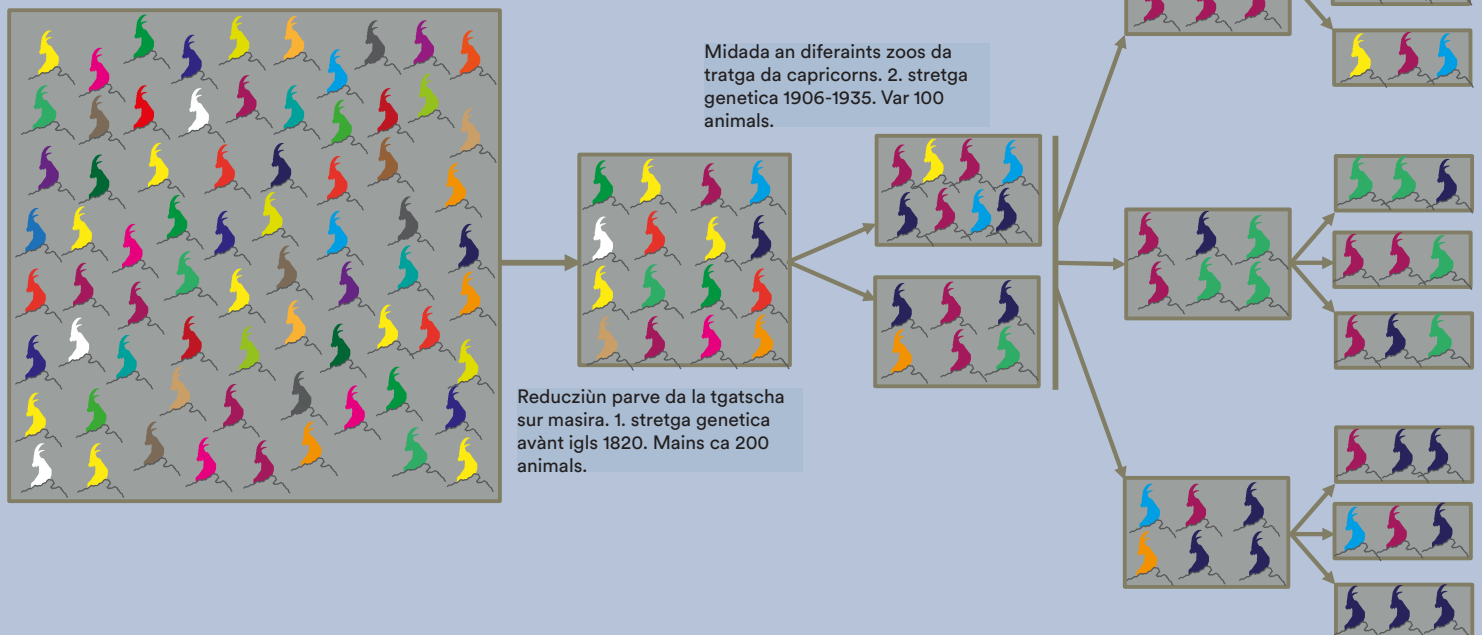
Midada an diferaints zoos da tratga da capricorns. 2. stretga genetica 1906-1935. Var 100 animals.

Reducziùn parve da la tgatscha sur masira. 1. stretga genetica avànt igls 1820. Mains ca 200 animals.